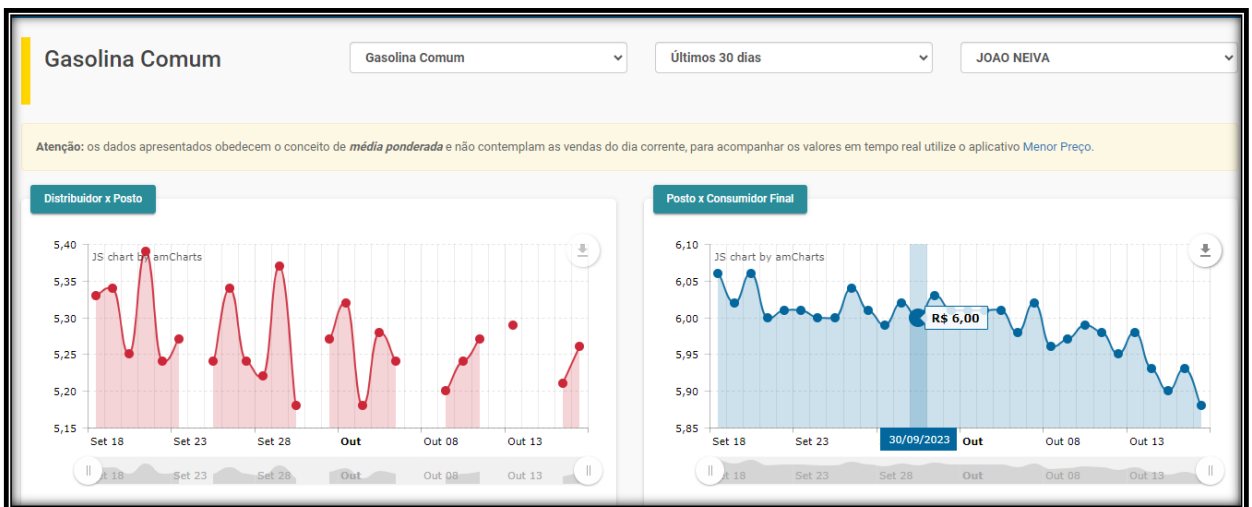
Gasolina Comum

Gasolina Comum
Últimos 30 dias
JOAO NEIVA

**Atenção:** os dados apresentados obedecem o conceito de ***média ponderada*** e não contemplam as vendas do dia corrente, para acompanhar os valores em tempo real utilize o aplicativo Menor Preço.

Distribuidor x Posto

JS chart by amCharts

5,40
5,35
5,30
5,25
5,20
5,15

Set 18 Set 23 Set 28 Out Out 08 Out 13

Set 18 Set 23 Set 28 Out Out 08 Out 13

Posto x Consumidor Final

JS chart by amCharts

6,10
6,05
6,00
5,95
5,90
5,85

R$ 6,00

Set 18 Set 23 30/09/2023 Out Out 08 Out 13

Set 18 Set 23 Set 28 Out Out 08 Out 13